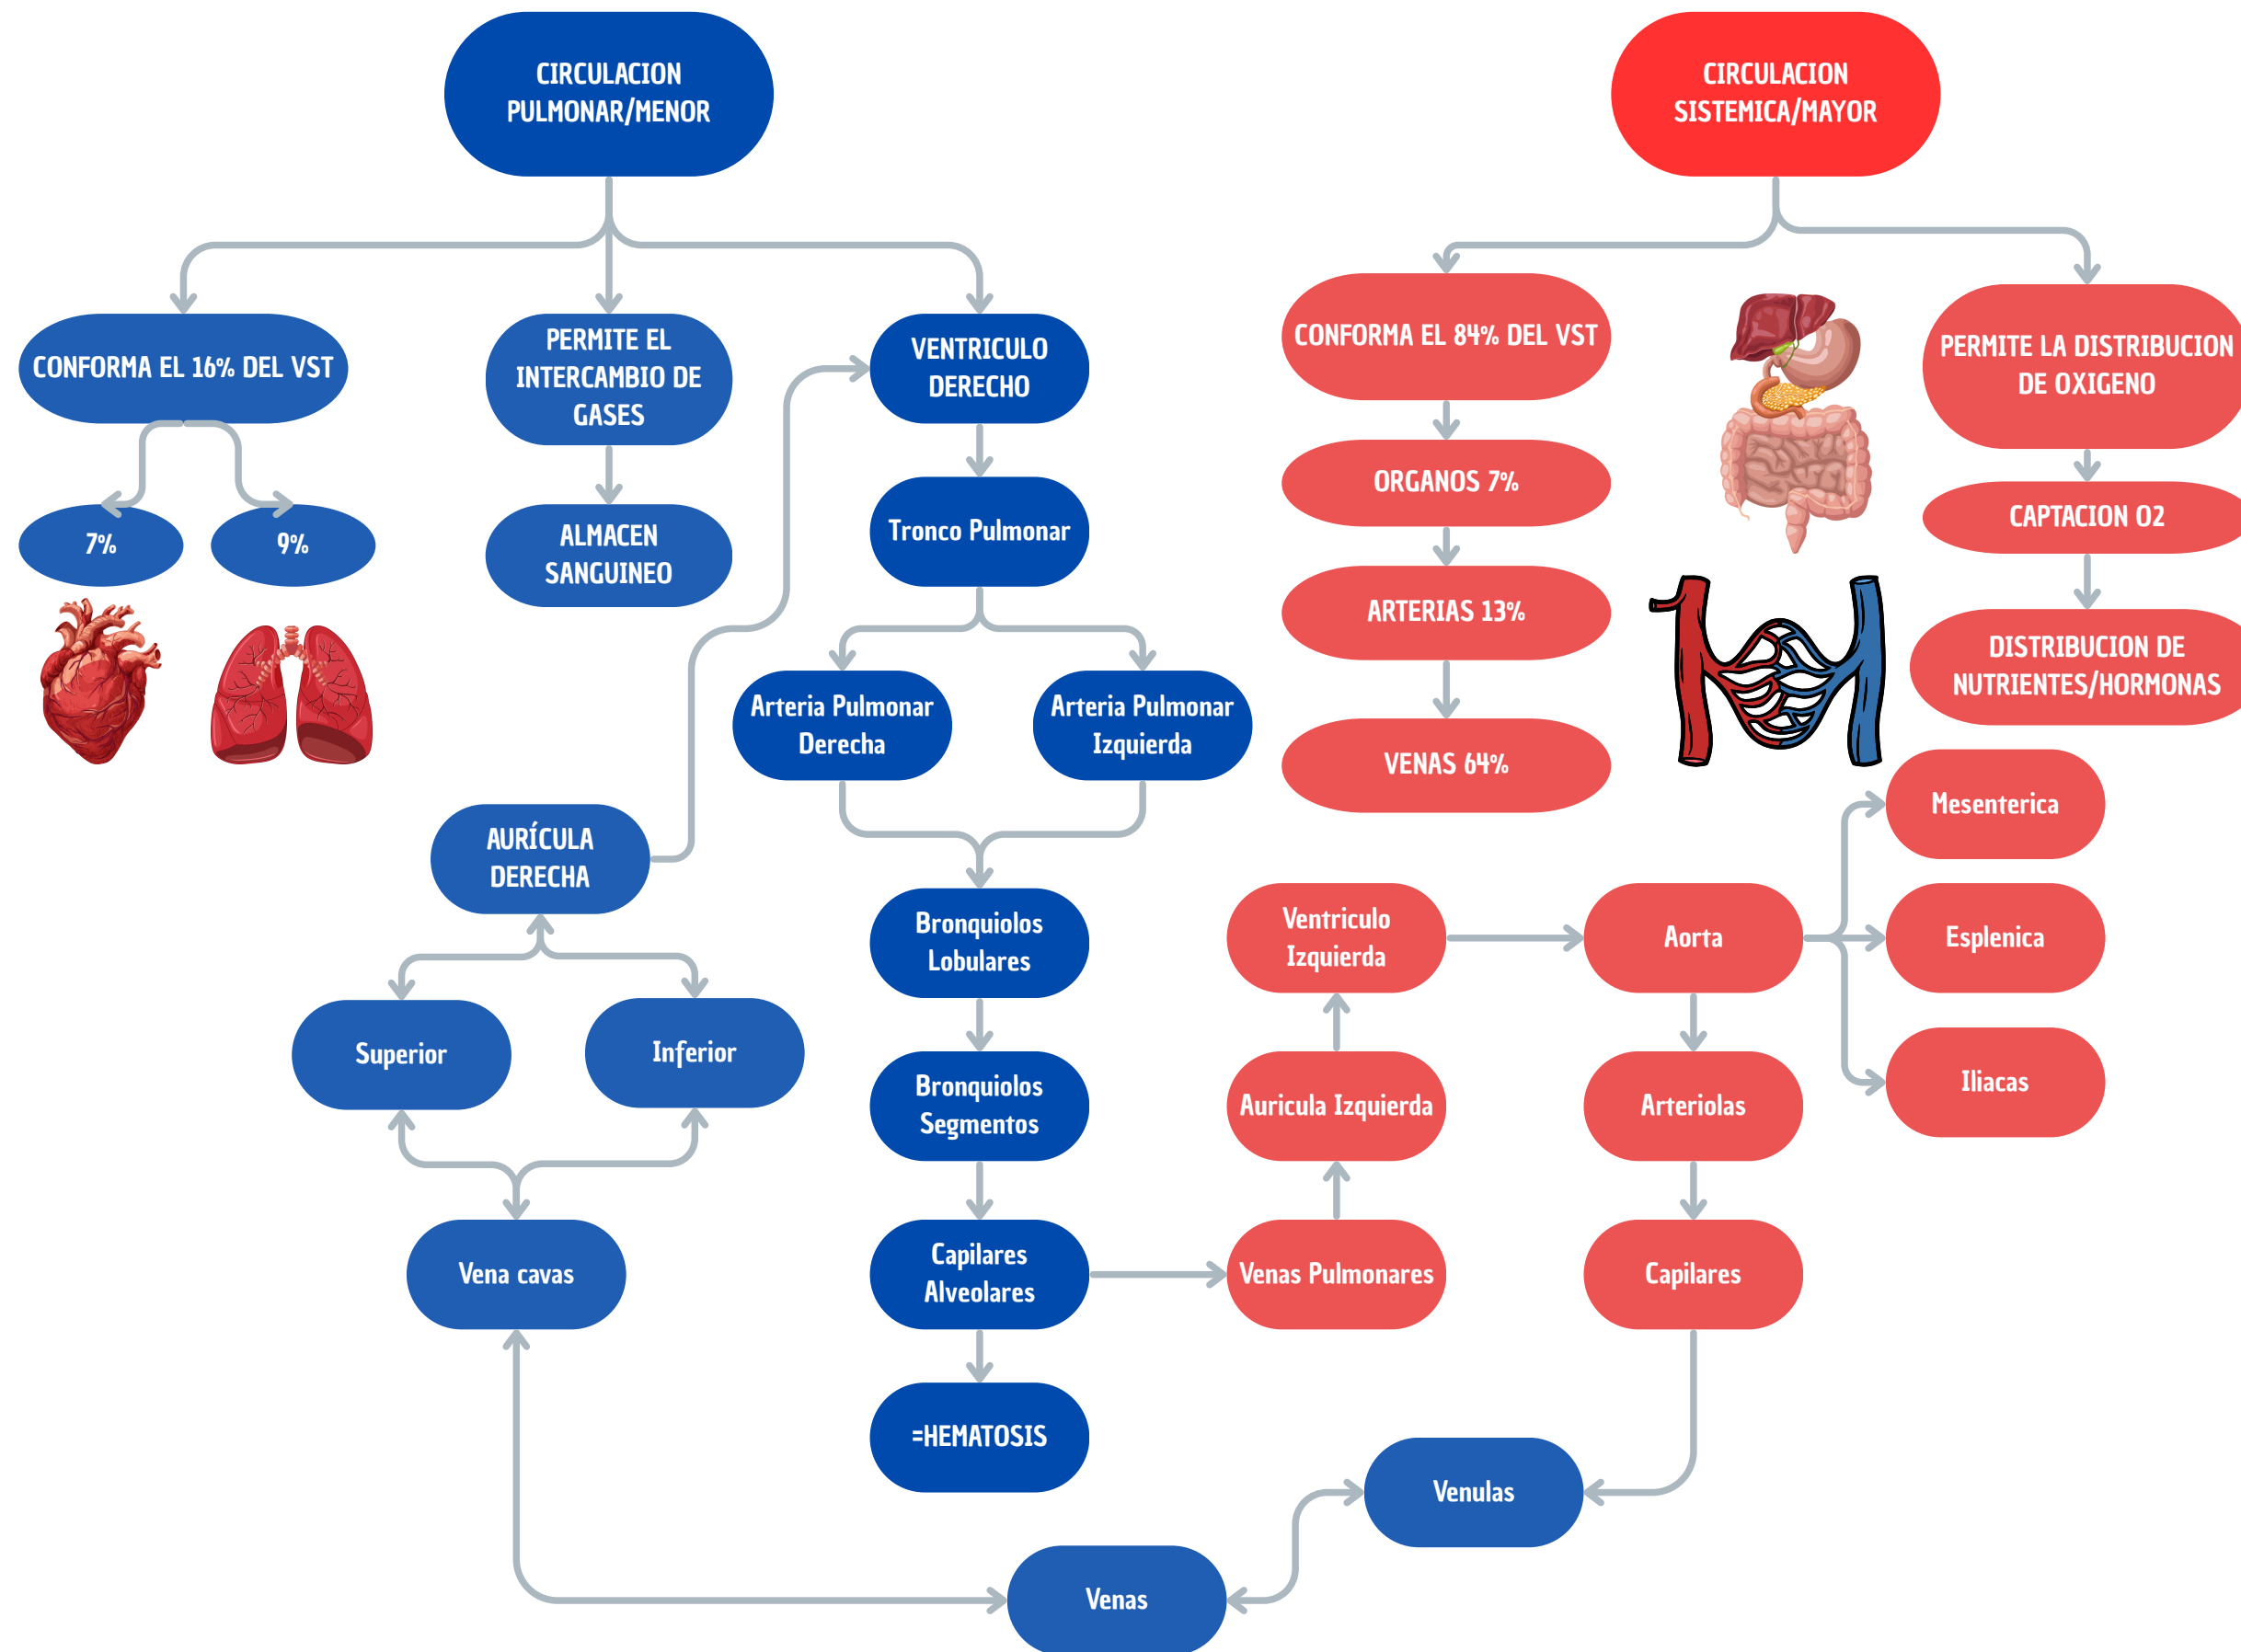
CIRCULACION PULMONAR/MENOR

CONFORMA EL 16% DEL VST

7%

9%

PERMITE EL INTERCAMBIO DE GASES

ALMACEN SANGUINEO

VENTRICULO DERECHO

Tronco Pulmonar

Arteria Pulmonar Derecha

Arteria Pulmonar Izquierda

Bronquiolos Lobulares

Bronquiolos Segmentos

Capilares Alveolares

=HEMATOSIS

AURÍCULA DERECHA

Superior

Inferior

Vena cavas

CIRCULACION SISTEMICA/MAYOR

CONFORMA EL 84% DEL VST

ORGANOS 7%

ARTERIAS 13%

VENAS 64%

PERMITE LA DISTRIBUCION DE OXIGENO

CAPTACION O2

DISTRIBUCION DE NUTRIENTES/HORMONAS

Mesenterica

Esplenica

Iliacas

Ventriculo Izquierda

Aorta

Auricula Izquierda

Arteriolas

Venas Pulmonares

Capilares

Venulas

Venas